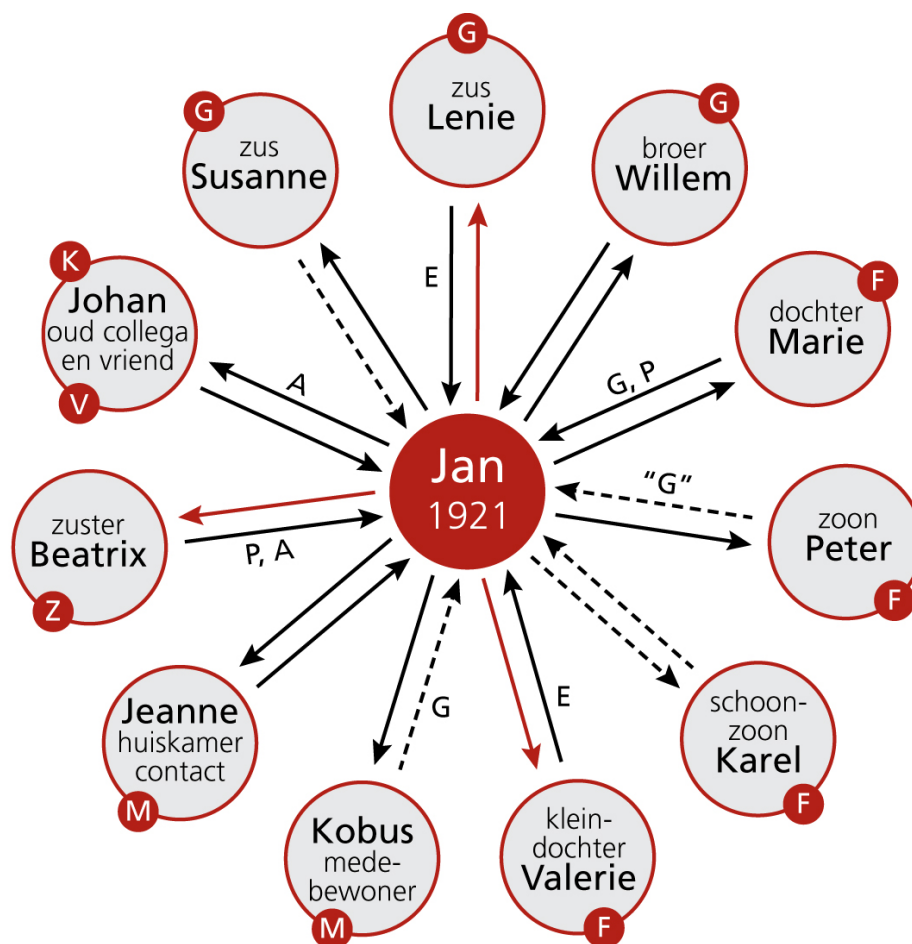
G
zus
Lenie

G
zus
Susanne

G
broer
Willem

K
Johan
oud collega
en vriend
V

F
dochter
Marie

E

A

G, P

Jan
1921

"G"

zuster
Beatrix
Z

P, A

zoon
Peter
F

G

E

Jeanne
huiskamer
contact
M

schoonzoon
Karel
F

Kobus
medebewoner
M

kleindochter
Valerie
F